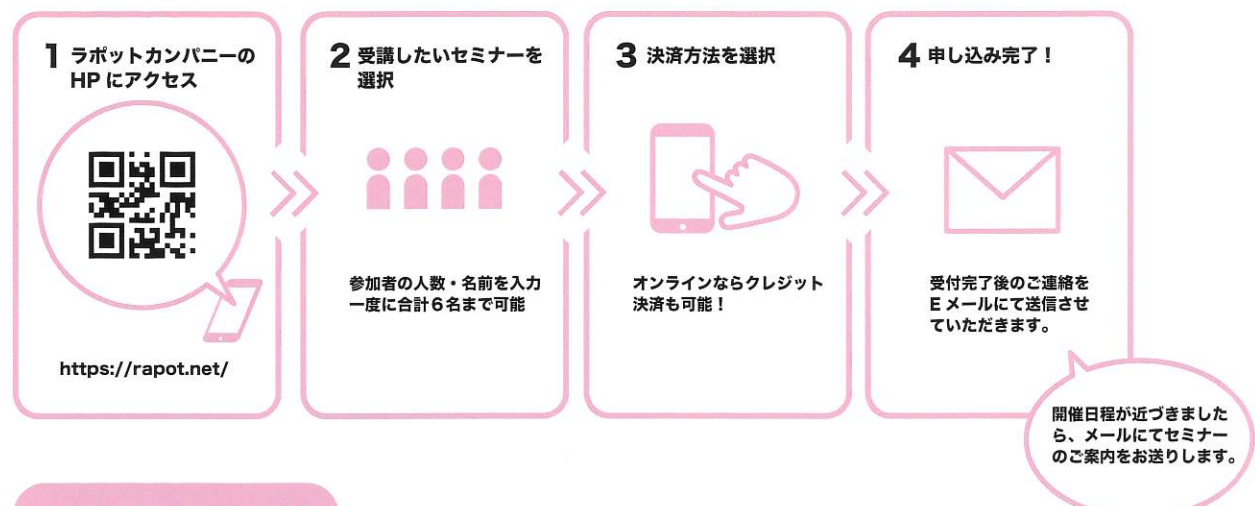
1 ラポットカンパニーの HP にアクセス

https://rapot.net/

2 受講したいセミナーを選択

参加者の人数・名前を入力
一度に合計６名まで可能

3 決済方法を選択

オンラインならクレジット決済も可能！

4 申し込み完了！

受付完了後のご連絡を E メールにて送信させていただきます。

開催日程が近づきましたら、メールにてセミナーのご案内をお送りします。